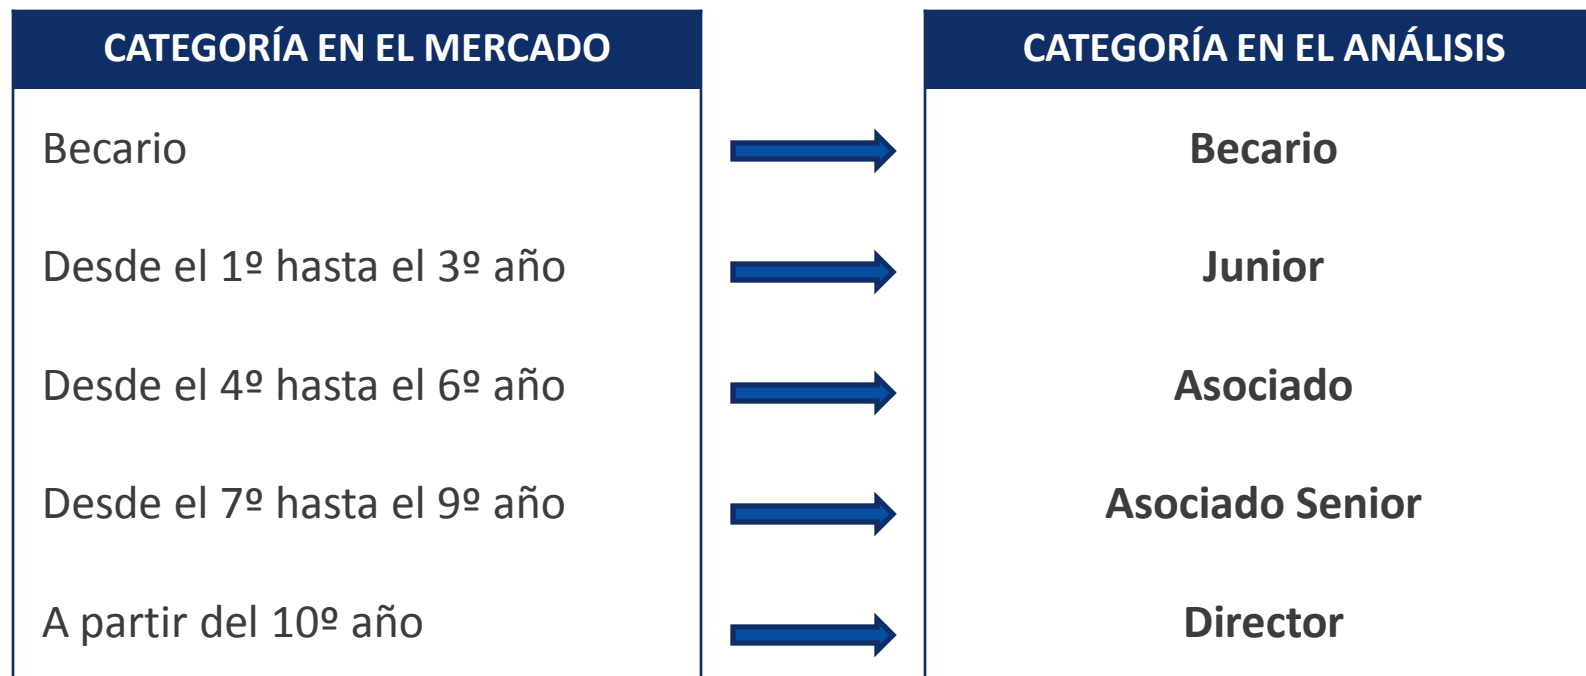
CATEGORÍA EN EL MERCADO

Becario

Desde el 1º hasta el 3º año

Desde el 4º hasta el 6º año

Desde el 7º hasta el 9º año

A partir del 10º año

CATEGORÍA EN EL ANÁLISIS

Becario

Junior

Asociado

Asociado Senior

Director